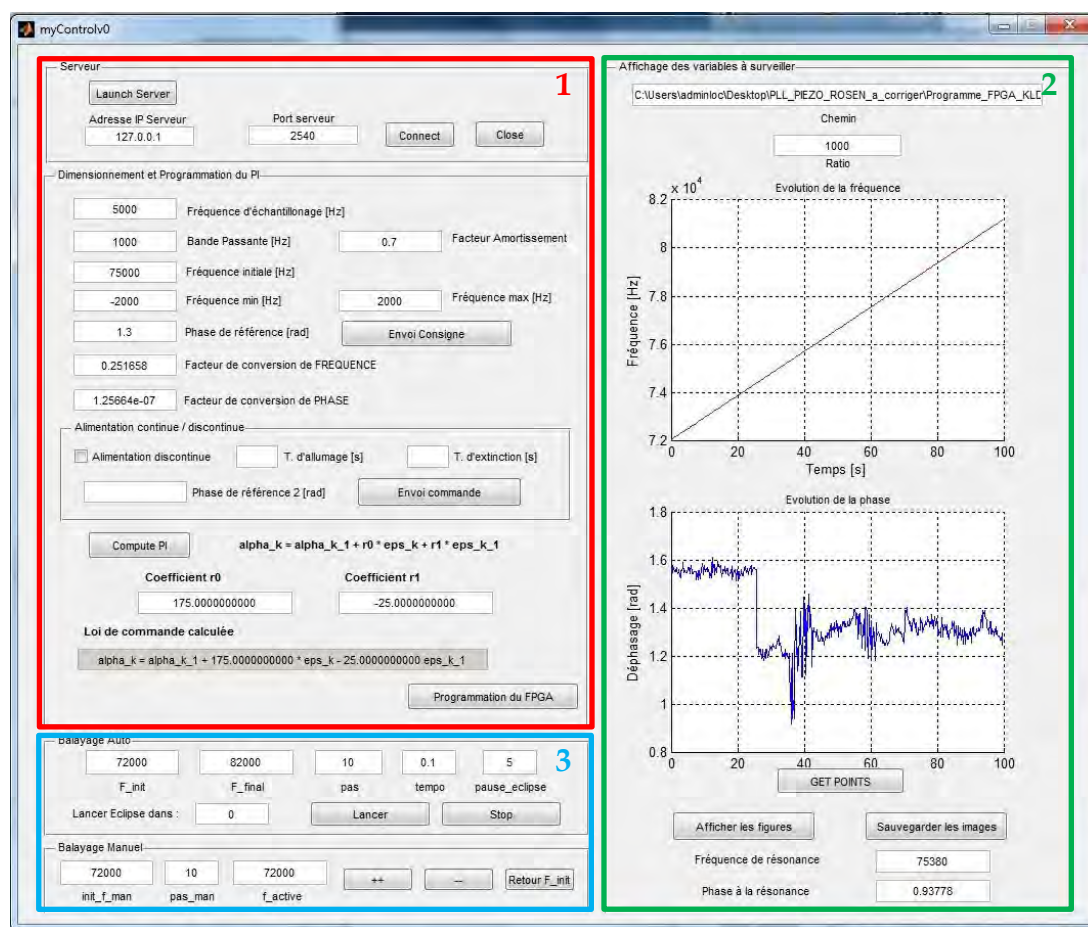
myControlv0

Serveur

1

Launch Server

Adresse IP Serveur
127.0.0.1

Port serveur
2540

Connect

Close

Dimensionnement et Programmation du PI

5000 Fréquence d'échantillonage [Hz]

1000 Bande Passante [Hz]

0.7 Facteur Amortissement

75000 Fréquence initiale [Hz]

-2000 Fréquence min [Hz]

2000 Fréquence max [Hz]

1.3 Phase de référence [rad]

Envoi Consigne

0.251658 Facteur de conversion de FREQUENCE

1.25664e-07 Facteur de conversion de PHASE

Alimentation continue / discontinue

Alimentation discontinue

T. d'allumage [s]

T. d'extinction [s]

Phase de référence 2 [rad]

Envoi commande

Compute PI

alpha_k = alpha_k_1 + r0 * eps_k + r1 * eps_k_1

Coefficient r0
175.0000000000

Coefficient r1
-25.0000000000

Loi de commande calculée

alpha_k = alpha_k_1 + 175.0000000000 * eps_k - 25.0000000000 eps_k_1

Programmation du FPGA

Balayage Auto

3

72000 F_init

82000 F_final

10 pas

0.1 tempo

5 pause_eclipse

Lancer Eclipse dans : 0

Lancer

Stop

Balayage Manuel

72000 init_f_man

10 pas_man

72000 f_active

++

--

Retour F_init

Affichage des variables à surveiller

2

C:\Users\adminloc\Desktop\PLL_PIEZO_ROSEN_a_corriger\Programme_FPGA_KLD

Chemin

1000

Ratio

$\times 10^4$

Evolution de la fréquence

8.2
8
7.8
7.6
7.4
7.2

Fréquence [Hz]

0 20 40 60 80 100

Temps [s]

Evolution de la phase

1.8
1.6
1.4
1.2
1
0.8

Déphasage [rad]

0 20 40 60 80 100

GET POINTS

Afficher les figures

Sauvegarder les images

Fréquence de résonance
75380

Phase à la résonance
0.93778